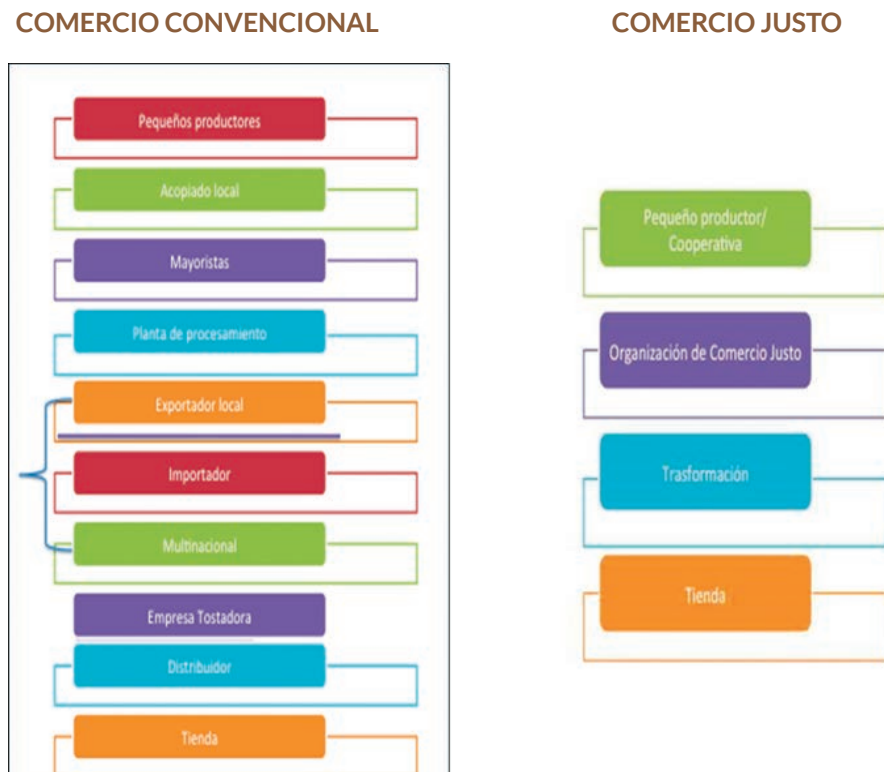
COMERCIO CONVENCIONAL

Pequeños productores

Acopiado local

Mayoristas

Planta de procesamiento

Exportador local

Importador

Multinacional

Empresa Tostadora

Distribuidor

Tienda

COMERCIO JUSTO

Pequeño productor/ Cooperativa

Organización de Comercio Justo

Trasformación

Tienda